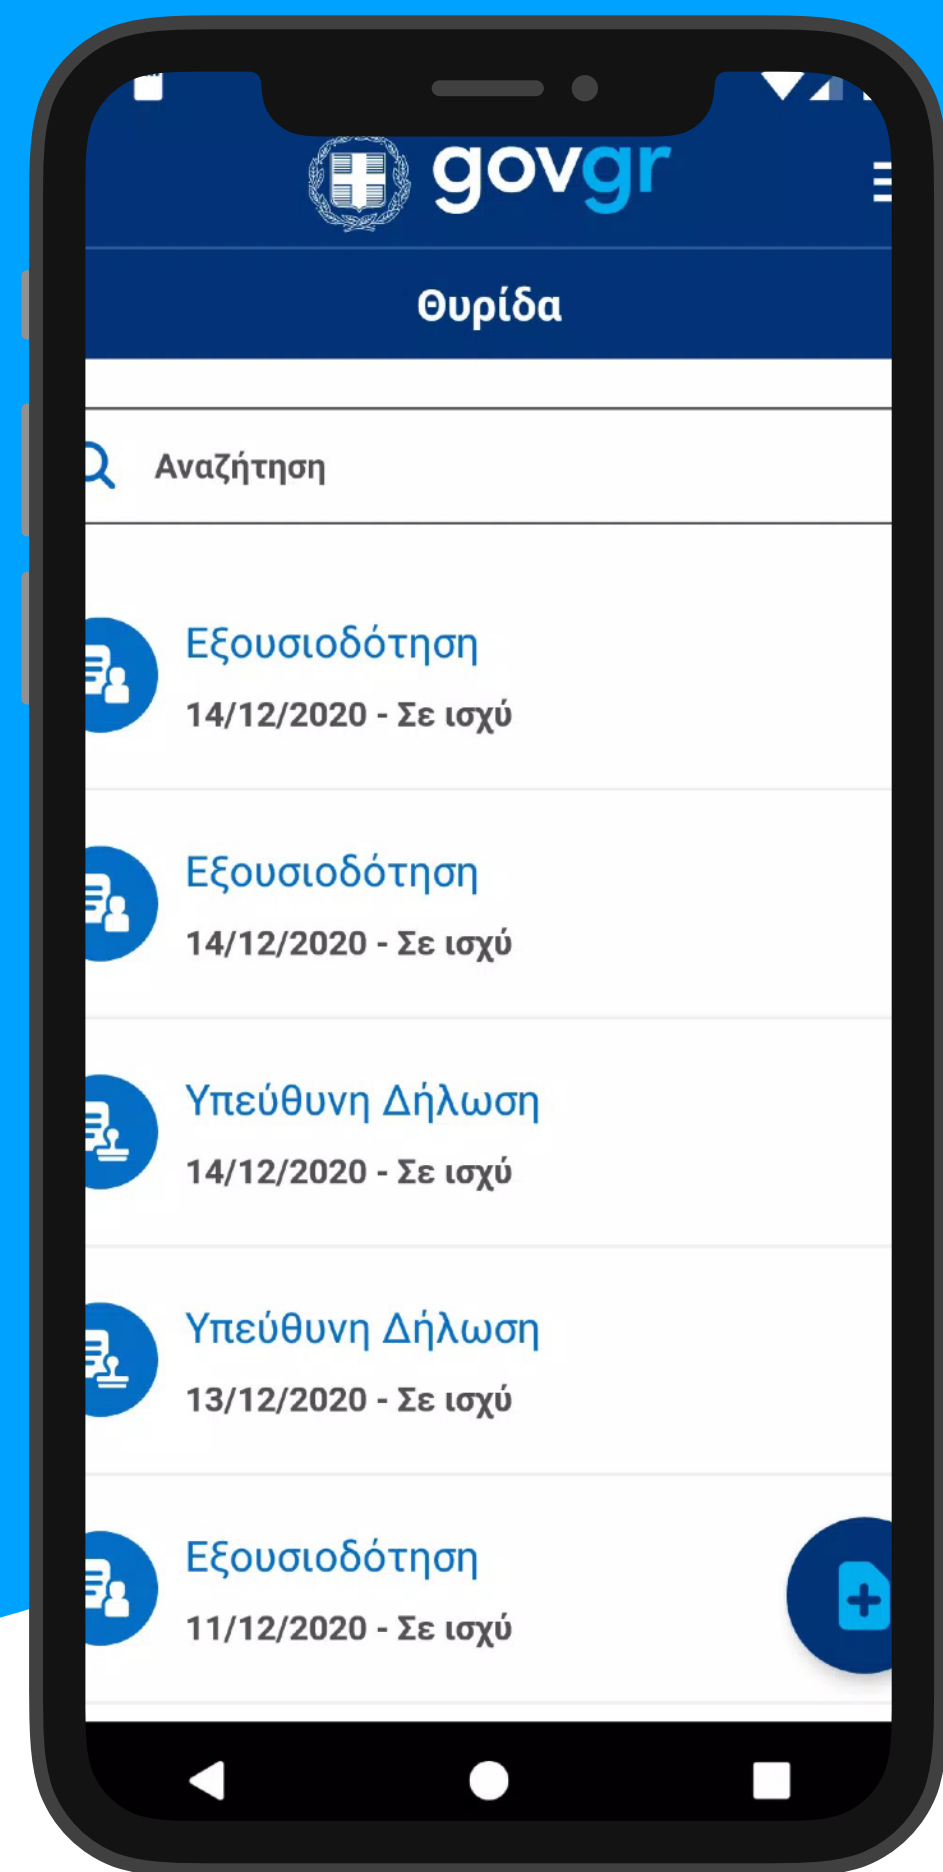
govgr

Θυρίδα

Αναζήτηση

Εξουσιοδότηση
14/12/2020 - Σε ισχύ

Εξουσιοδότηση
14/12/2020 - Σε ισχύ

Υπεύθυνη Δήλωση
14/12/2020 - Σε ισχύ

Υπεύθυνη Δήλωση
13/12/2020 - Σε ισχύ

Εξουσιοδότηση
11/12/2020 - Σε ισχύ